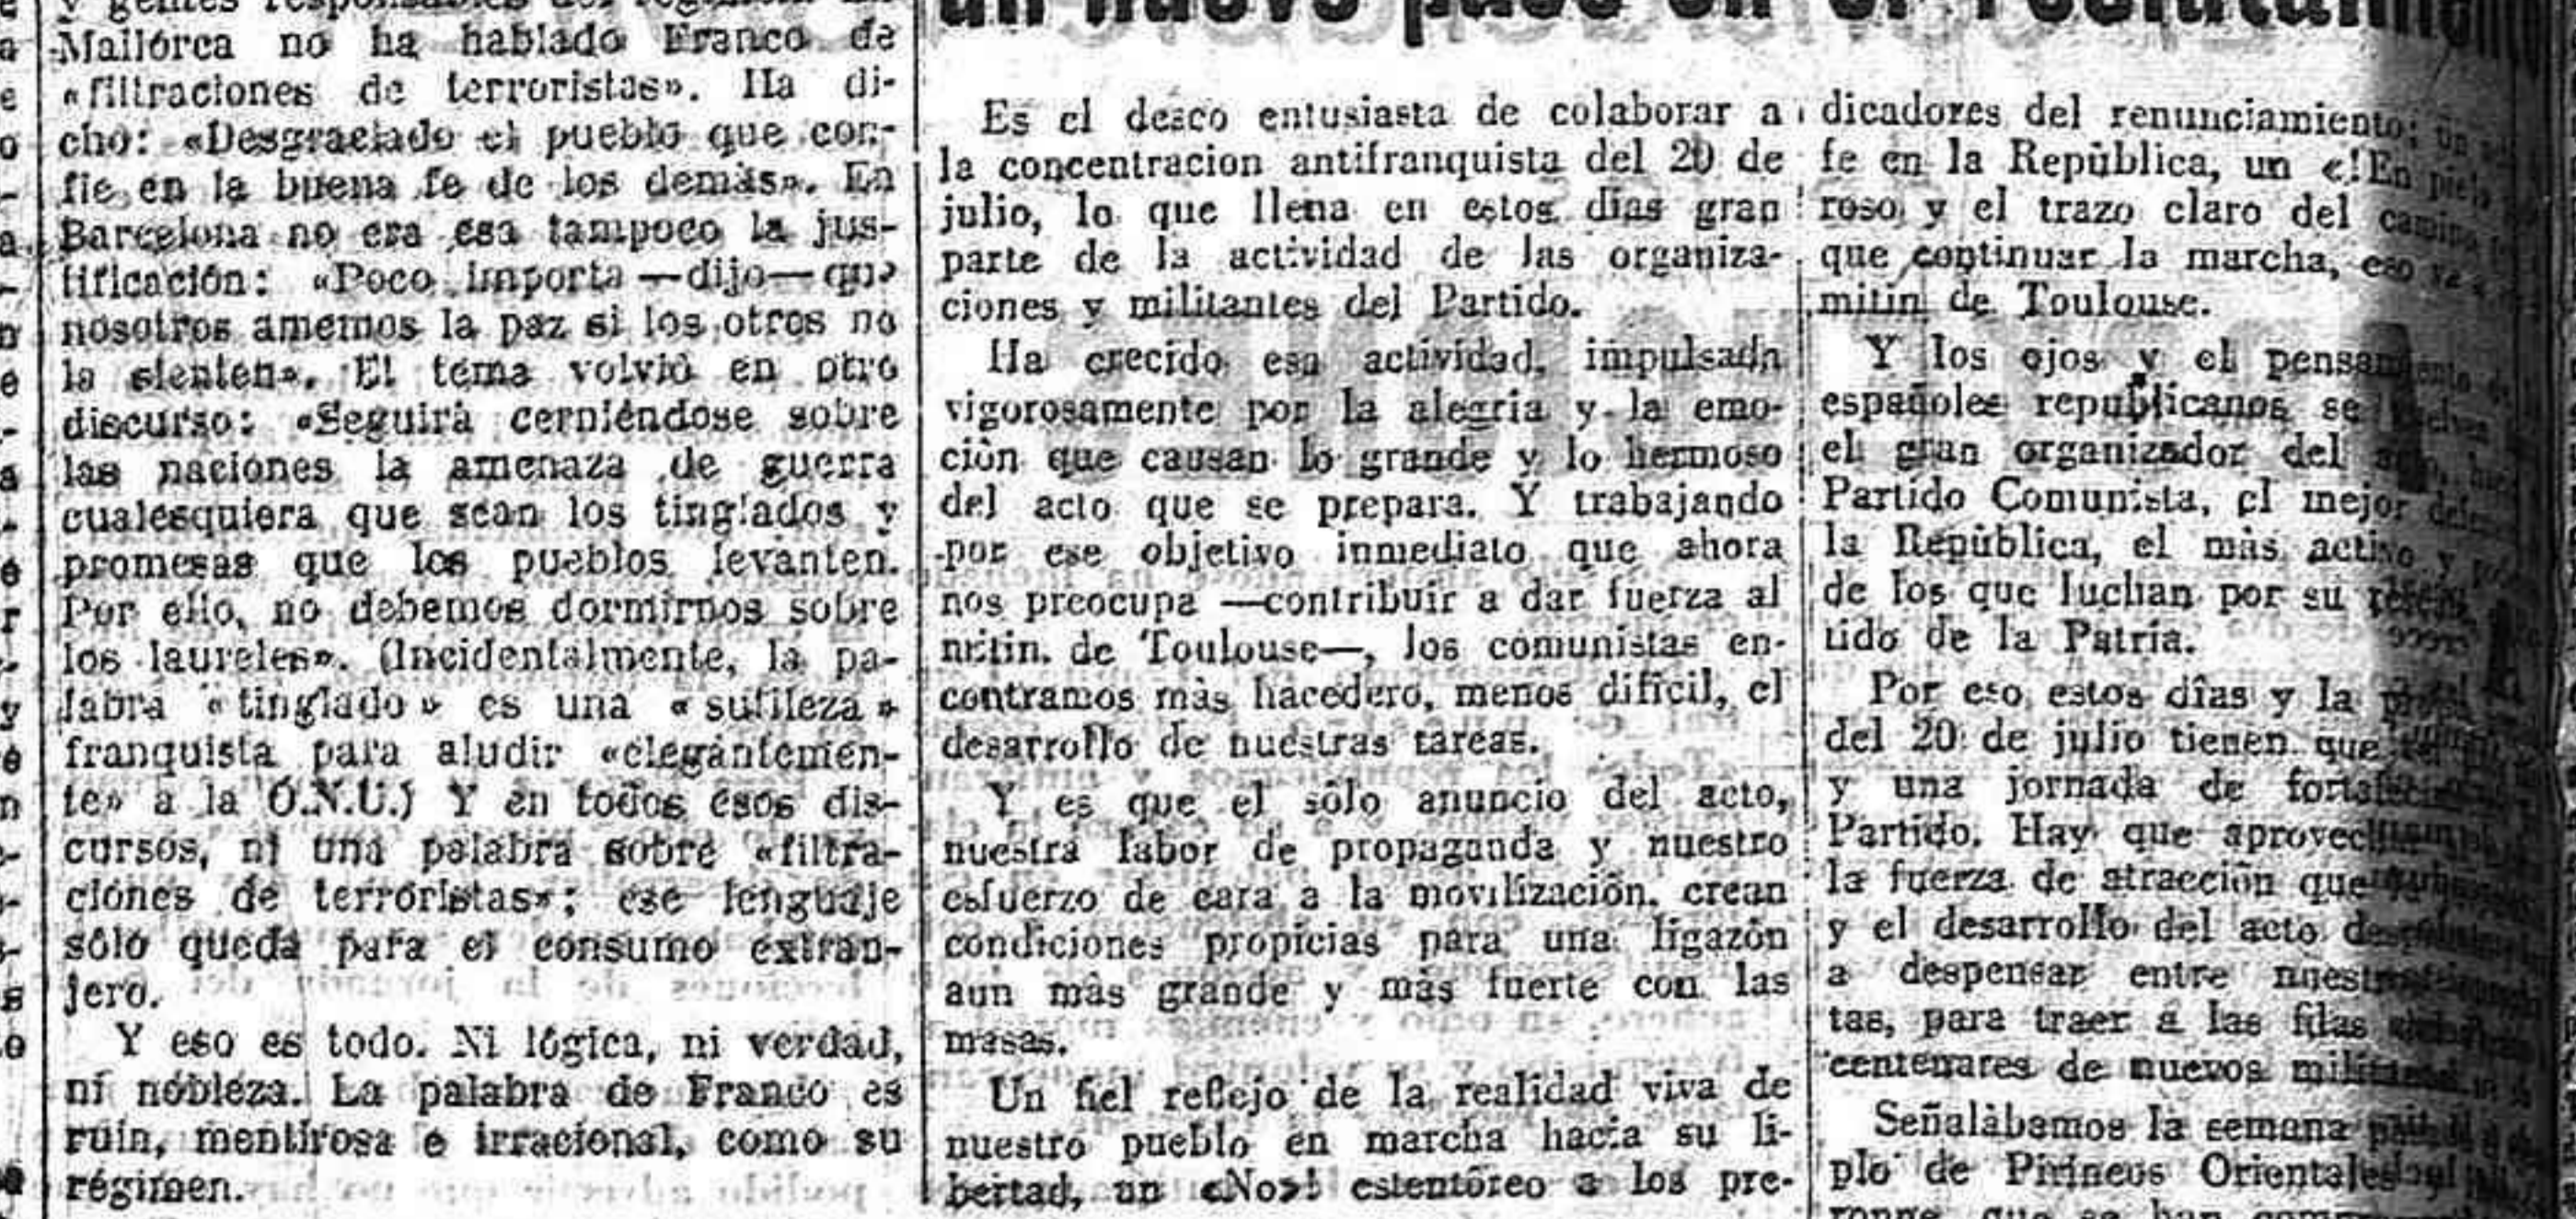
Mallorca no ha hablado Franco de «filtraciones de terroristas». Ha dicho: «Desgraciado el pueblo que confíe en la buena fe de los demás». En Barcelona no era esa tampoco la justificación: «Poco importa —dijo— que nosotros amemos la paz si los otros no la sienten». El tema volvió en otro discurso: «Seguirá cerniéndose sobre las naciones la amenaza de guerra cualesquiera que sean los tinglados y promesas que los pueblos levanten. Por ello, no debemos dormirnos sobre los laureles». (Incidentalmente, la palabra «tinglado» es una «sutileza» franquista para aludir «elegantemente» a la O.N.U.) Y en todos esos discursos, ni una palabra sobre «filtraciones de terroristas»; ese lenguaje sólo queda para el consumo extranjero.

Y eso es todo. Ni lógica, ni verdad, ni nobleza. La palabra de Franco es ruin, mentirosa e irracional, como su régimen.

Es el deseo entusiasta de colaborar a la concentracion antifranquista del 20 de julio, lo que llena en estos días gran parte de la actividad de las organizaciones y militantes del Partido.

Ha crecido esa actividad, impulsada vigorosamente por la alegría y la emoción que causan lo grande y lo hermoso del acto que se prepara. Y trabajando por ese objetivo inmediato que ahora nos preocupa —contribuir a dar fuerza al mitin de Toulouse—, los comunistas encontramos más hacedero, menos difícil, el desarrollo de nuestras tareas.

Y es que el sólo anuncio del acto, nuestra labor de propaganda y nuestro esfuerzo de cara a la movilización, crean condiciones propicias para una ligazón aun más grande y más fuerte con las masas.

Un fiel reflejo de la realidad viva de nuestro pueblo en marcha hacia su libertad, un «No»! estentóreo a los predicadores del renunciamiento; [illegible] fe en la República, un «!En pie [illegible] roso y el trazo claro del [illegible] que continuar la marcha, eso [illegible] mitin de Toulouse.

Y los ojos y el pensa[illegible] españoles republicanos se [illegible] el gran organizador del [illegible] Partido Comunista, el mejor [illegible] la República, el más activo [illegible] de los que luchan por su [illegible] tido de la Patria.

Por eso estos días y la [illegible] del 20 de julio tienen que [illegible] y una jornada de forta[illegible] Partido. Hay que aprovec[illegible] la fuerza de atracción que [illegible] y el desarrollo del acto de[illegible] a despensar entre nuestr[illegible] tas, para traer a las filas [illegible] centenares de nuevos mili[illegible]

Señalábamos la semana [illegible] plo de Pirineos Orientale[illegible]